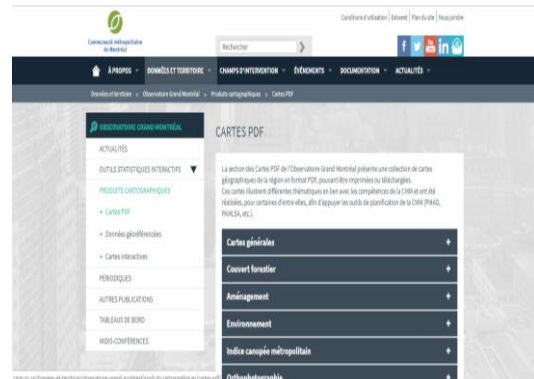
Communauté métropolitaine de Montréal

Conditions d'utilisation | Extranet | Plan du site | Nous joindre

Rechercher

À PROPOS · DONNÉES ET TERRITOIRE · CHAMPS D'INTERVENTION · ÉVÉNEMENTS · DOCUMENTATION · ACTUALITÉS ·

Données et territoire > Observatoire Grand Montréal > Produits cartographiques > Cartes PDF

OBSERVATOIRE GRAND MONTRÉAL

ACTUALITÉS

OUTILS STATISTIQUES INTERACTIFS

PRODUITS CARTOGRAPHIQUES

+ Cartes PDF

+ Données géoréférencées

+ Cartes interactives

PÉRIODIQUES

AUTRES PUBLICATIONS

TABLEAUX DE BORD

MIDIS-CONFÉRENCES

CARTES PDF

La section des Cartes PDF de l'Observatoire Grand Montréal présente une collection de cartes géographiques de la région en format PDF, pouvant être imprimées ou téléchargées. Ces cartes illustrent différentes thématiques en lien avec les compétences de la CMM et ont été réalisées, pour certaines d'entre elles, afin d'appuyer les outils de planification de la CMM (PMAD, PAMLSA, etc.).

Cartes générales

Couvert forestier

Aménagement

Environnement

Indice canopée métropolitain

Orthophotographie

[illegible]